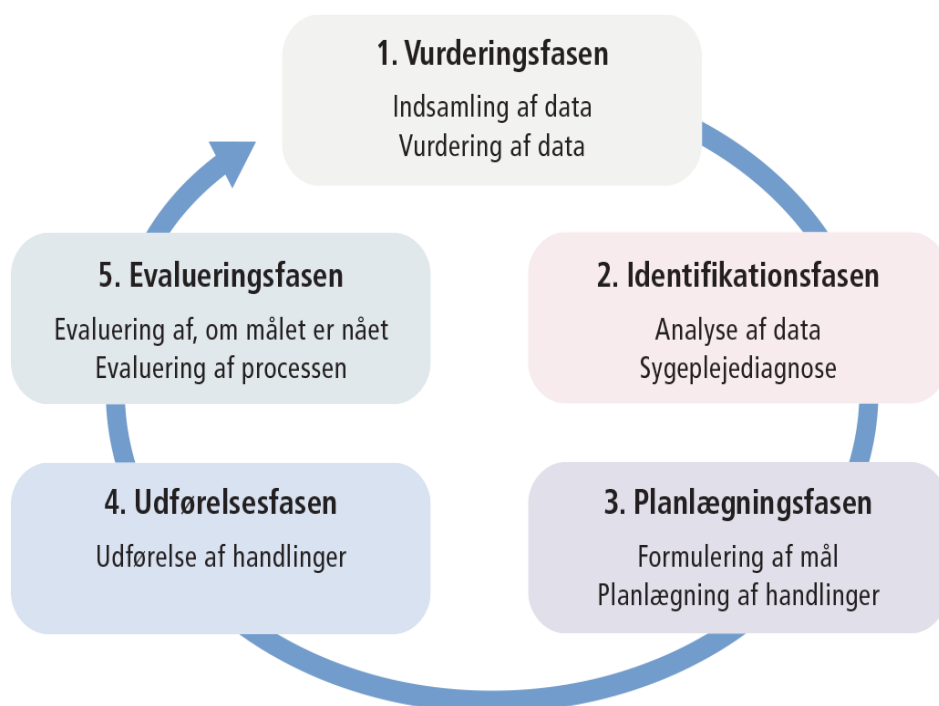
1. Vurderingsfasen
Indsamling af data
Vurdering af data

2. Identifikationsfasen
Analyse af data
Sygeplejediagnose

3. Planlægningsfasen
Formulering af mål
Planlægning af handlinger

4. Udførelsesfasen
Udførelse af handlinger

5. Evalueringsfasen
Evaluering af, om målet er nået
Evaluering af processen